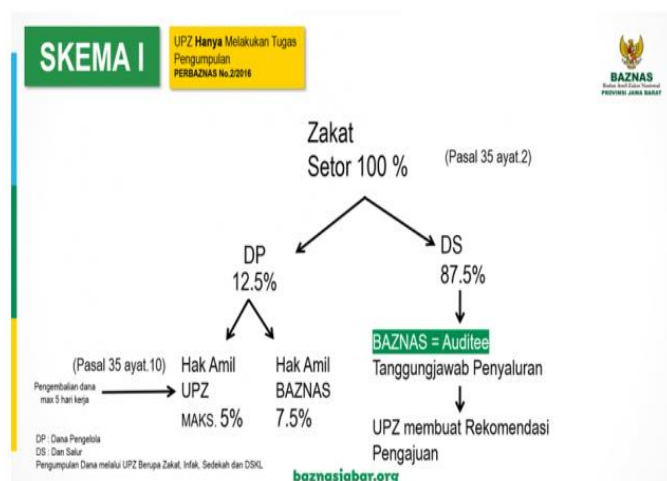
SKEMA I

UPZ **Hanya** Melakukan Tugas Pengumpulan
PERBAZNAS No.2/2016

BAZNAS
Badan Amil Zakat Nasional
PROVINSI JAWA BARAT

Zakat
Setor 100 %

(Pasal 35 ayat.2)

DP
12.5%

DS
87.5%

(Pasal 35 ayat.10)

Pengembalian dana max.5 hari kerja

Hak Amil UPZ
MAKS. 5%

Hak Amil BAZNAS
7.5%

BAZNAS = Auditee
Tanggungjawab Penyaluran

UPZ membuat Rekomendasi Pengajuan

DP : Dana Pengelola
DS : Dan Salur
Pengumpulan Dana melalui UPZ Berupa Zakat, Infak, Sedekah dan DSKL

baznasjabar.org